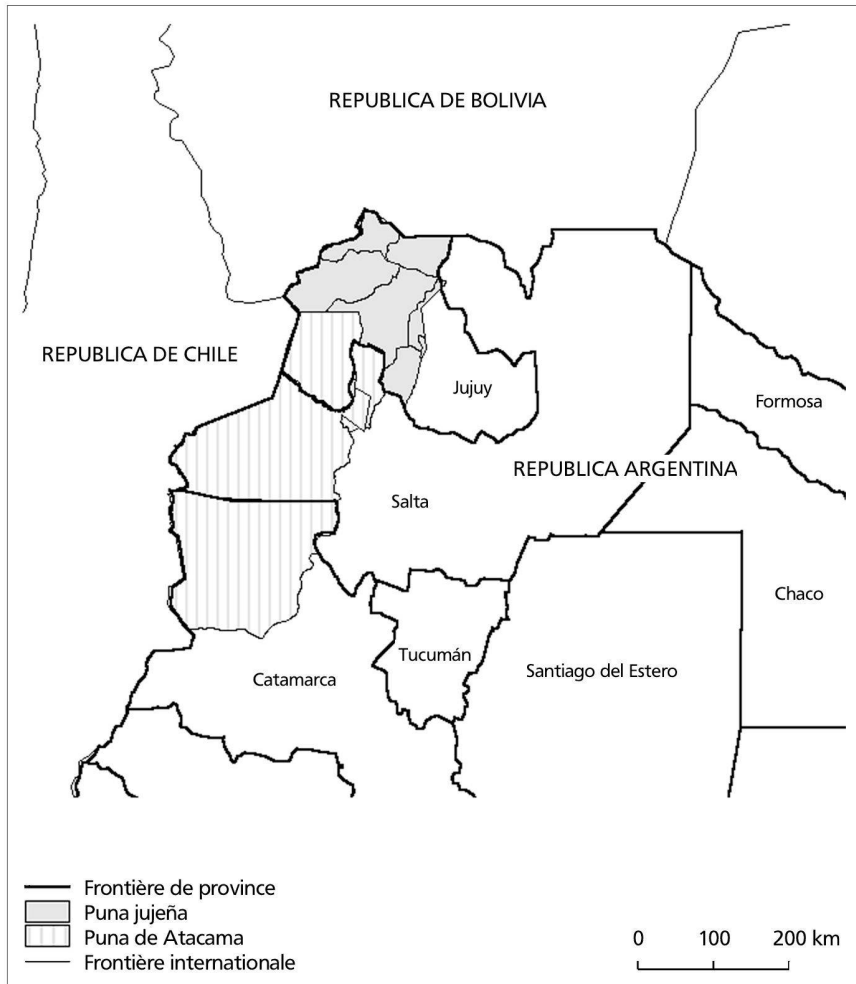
REPUBLICA DE BOLIVIA

REPUBLICA DE CHILE

Jujuy

Formosa

REPUBLICA ARGENTINA

Salta

Chaco

Tucumán

Catamarca

Santiago del Estero

Frontière de province
Puna jujeña
Puna de Atacama
Frontière internationale

0 100 200 km